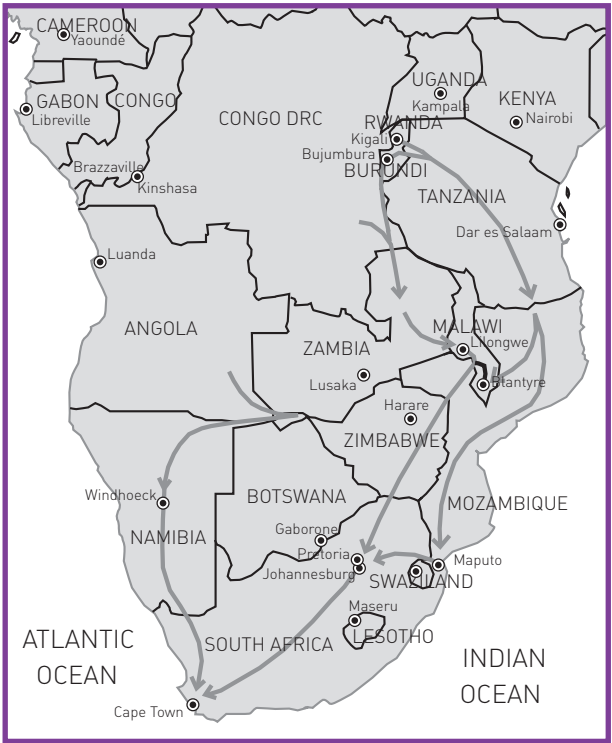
CAMEROON
Yaoundé
GABON
Libreville
CONGO
CONGO DRC
UGANDA
Kampala
KENYA
Nairobi
RWANDA
Kigali
Bujumbura
BURUNDI
Brazzaville
Kinshasa
TANZANIA
Dar es Salaam
Luanda
ANGOLA
ZAMBIA
MALAWI
Lilongwe
Lusaka
Blantyre
Harare
ZIMBABWE
Windhoeck
BOTSWANA
MOZAMBIQUE
NAMIBIA
Gaborone
Pretoria
Johannesburg
Maputo
SWAZILAND
Maseru
ATLANTIC OCEAN
SOUTH AFRICA
LESOTHO
INDIAN OCEAN
Cape Town